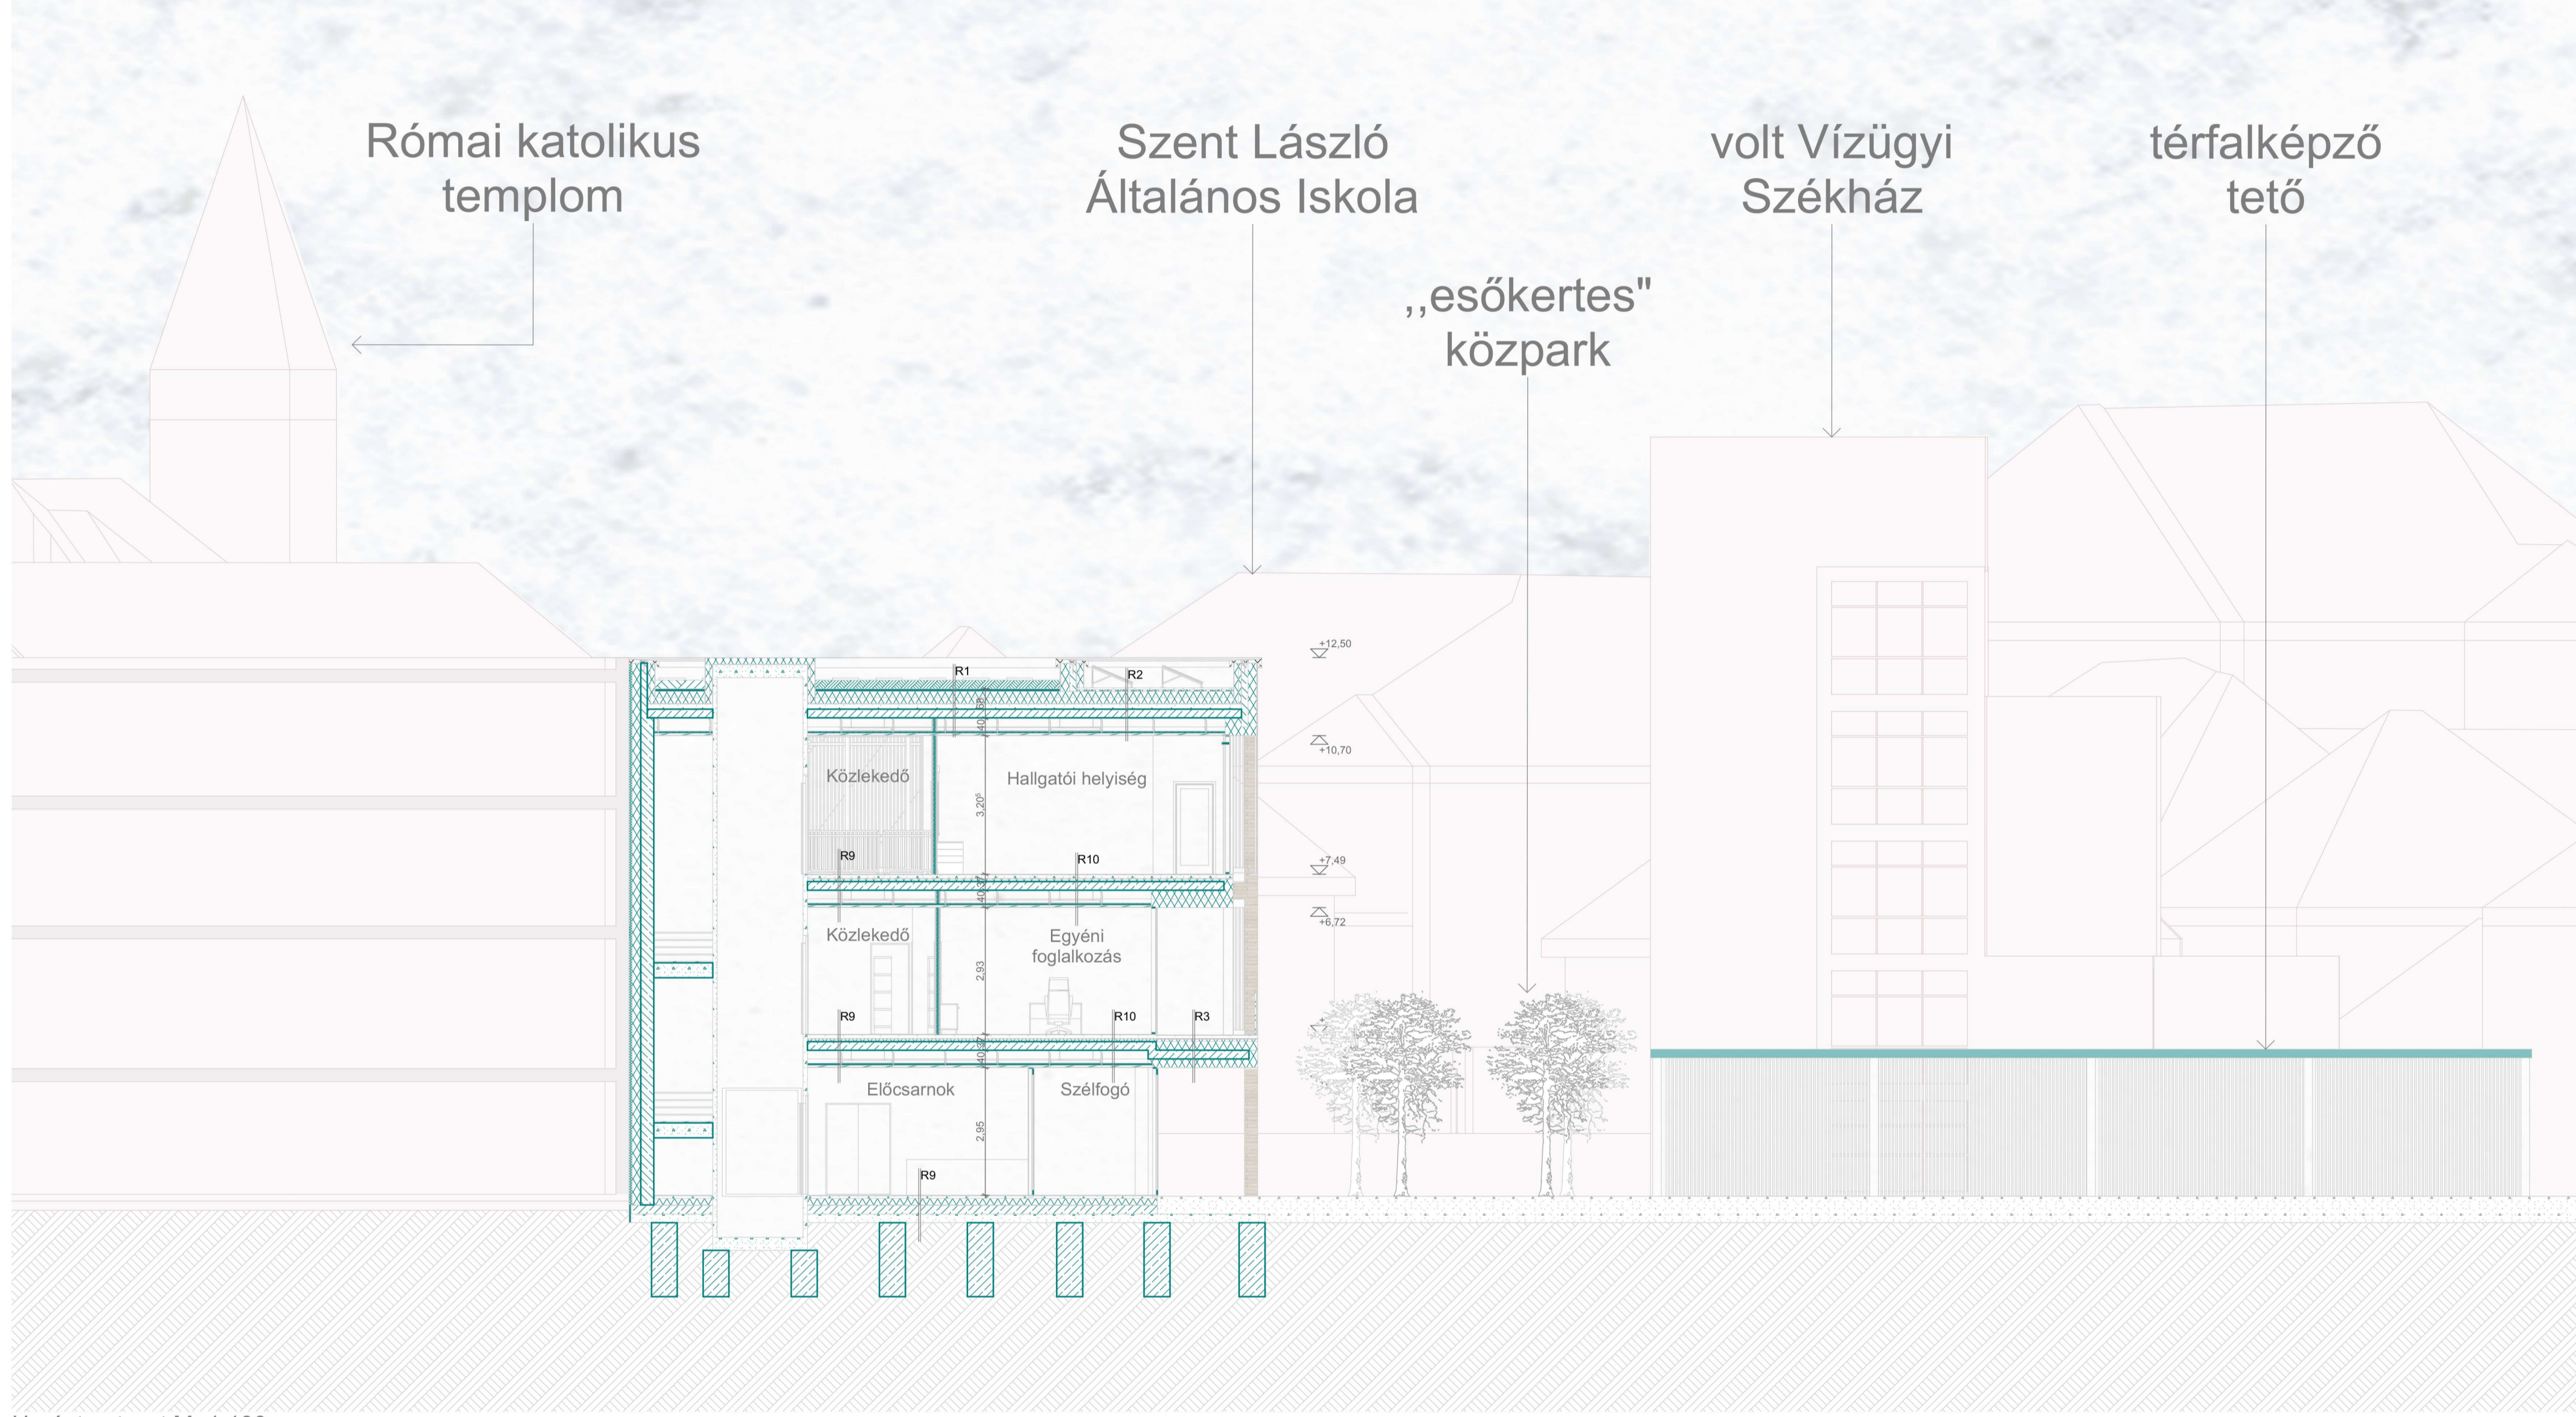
Római katolikus templom

Szent László Általános Iskola

volt Vízügyi Székház

térfalképző tető

,,esőkertes" központ

+12,50

+10,70

+7,49

+6,72

R1

R2

Közlekedő

Hallgatói helyiség

R9

R10

Közlekedő

Egyéni foglalkozás

R9

R10

R3

Előcsarnok

Szélfogó

R9

40

3,20

40

2,93

40

2,95

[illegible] M 1:100